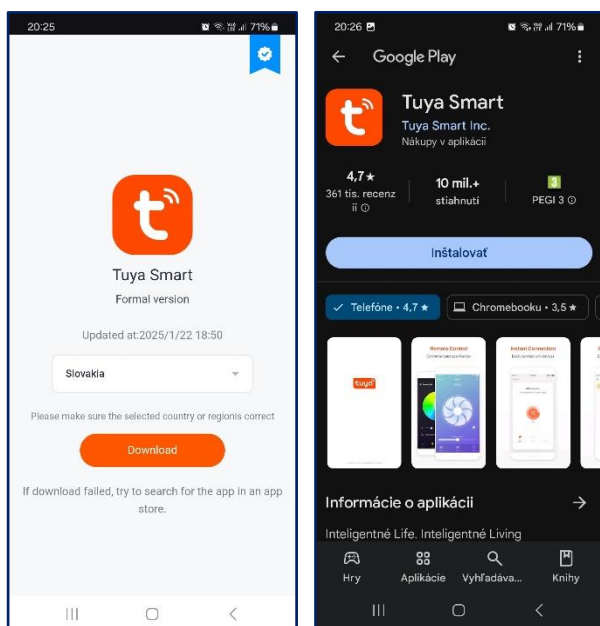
20:25 71%

Tuya Smart

Formal version

Updated at:2025/1/22 18:50

Slovakia

Please make sure the selected country or regionis correct

Download

If download failed, try to search for the app in an app store.

20:26 71%

Google Play

Tuya Smart

Tuya Smart Inc.

Nákupy v aplikácii

4,7 ★

361 tis. recenzií

10 mil.+

stiahnutí

PEGI 3

Inštalovať

Telefóne • 4,7 ★

Chromebooku • 3,5 ★

tuya

Remote Control

Instant Connection

Informácie o aplikácii

Inteligentné Life. Inteligentné Living

Hry

Aplikácie

Vyhľadáva...

Knihy